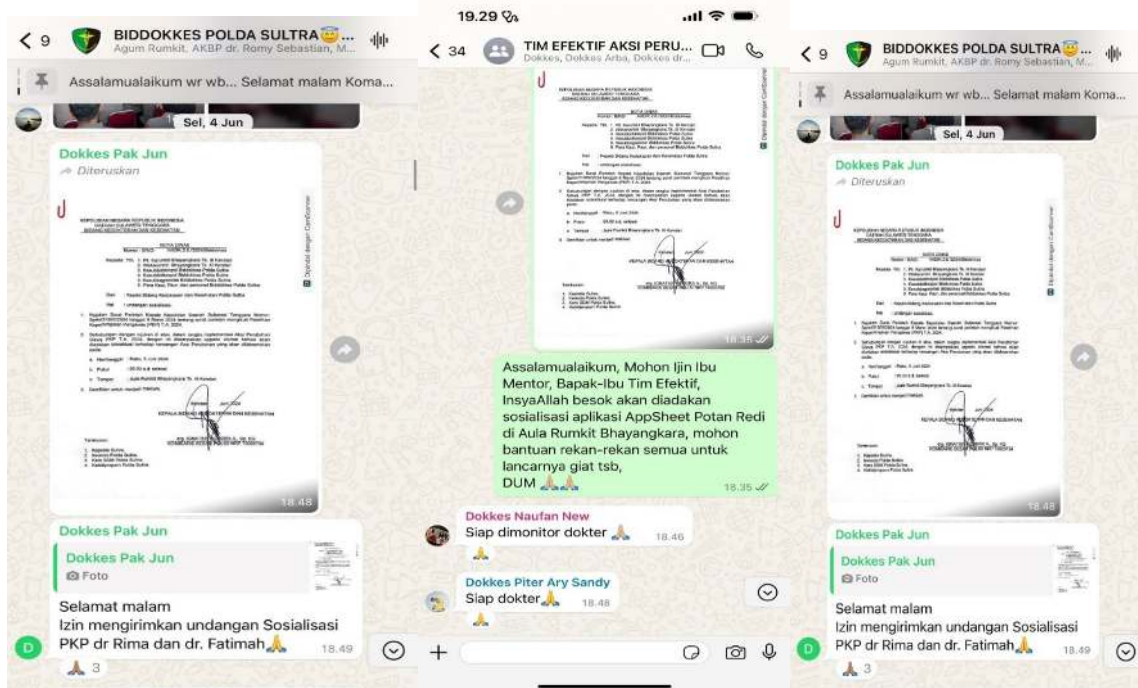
< 9 BIDDOKKES POLDA SULTRA😇...
Agum Rumkit, AKBP dr. Romy Sebastian, M...

Assalamualaikum wr wb... Selamat malam Koma...

Sel, 4 Jun

Dokkes Pak Jun
Diteruskan

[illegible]

18.48

Dokkes Pak Jun
Dokkes Pak Jun
Foto

Selamat malam
Izin mengirimkan undangan Sosialisasi PKP dr Rima dan dr. Fatimah🙏 18.49

🙏 3

19.29

< 34 TIM EFEKTIF AKSI PERU...
Dokkes, Dokkes Arba, Dokkes dr...

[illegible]

18.35

Assalamualaikum, Mohon Ijin Ibu Mentor, Bapak-Ibu Tim Efektif, InsyaAllah besok akan diadakan sosialisasi aplikasi AppSheet Potan Redi di Aula Rumkit Bhayangkara, mohon bantuan rekan-rekan semua untuk lancarnya giat tsb,
DUM 🙏🙏 18.35

Dokkes Naufan New
Siap dimonitor dokter 🙏 18.46
🙏

Dokkes Piter Ary Sandy
Siap dokter🙏 18.48
🙏

< 9 BIDDOKKES POLDA SULTRA😇...
Agum Rumkit, AKBP dr. Romy Sebastian, M...

Assalamualaikum wr wb... Selamat malam Koma...

Sel, 4 Jun

Dokkes Pak Jun
Diteruskan

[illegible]

18.48

Dokkes Pak Jun
Dokkes Pak Jun
Foto

Selamat malam
Izin mengirimkan undangan Sosialisasi PKP dr Rima dan dr. Fatimah🙏 18.49

🙏 3